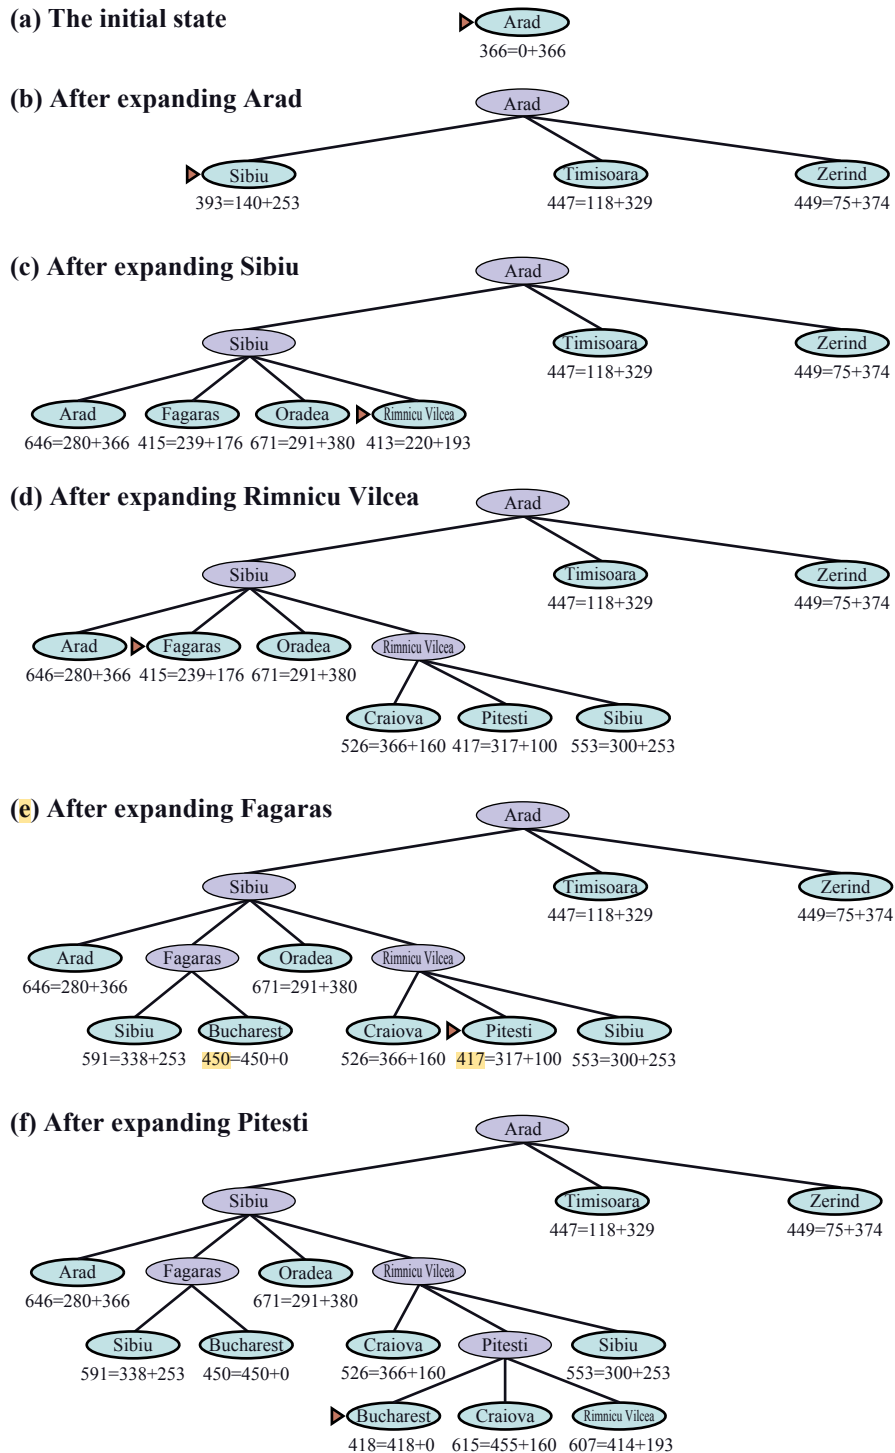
(a) The initial state

Arad
366=0+366

(b) After expanding Arad

Arad
Sibiu
393=140+253
Timisoara
447=118+329
Zerind
449=75+374

(c) After expanding Sibiu

Arad
Sibiu
Timisoara
447=118+329
Zerind
449=75+374
Arad
646=280+366
Fagaras
415=239+176
Oradea
671=291+380
Rimnicu Vilcea
413=220+193

(d) After expanding Rimnicu Vilcea

Arad
Sibiu
Timisoara
447=118+329
Zerind
449=75+374
Arad
646=280+366
Fagaras
415=239+176
Oradea
671=291+380
Rimnicu Vilcea
Craiova
526=366+160
Pitesti
417=317+100
Sibiu
553=300+253

(e) After expanding Fagaras

Arad
Sibiu
Timisoara
447=118+329
Zerind
449=75+374
Arad
646=280+366
Fagaras
Oradea
671=291+380
Rimnicu Vilcea
Sibiu
591=338+253
Bucharest
450=450+0
Craiova
526=366+160
Pitesti
417=317+100
Sibiu
553=300+253

(f) After expanding Pitesti

Arad
Sibiu
Timisoara
447=118+329
Zerind
449=75+374
Arad
646=280+366
Fagaras
Oradea
671=291+380
Rimnicu Vilcea
Sibiu
591=338+253
Bucharest
450=450+0
Craiova
526=366+160
Pitesti
Sibiu
553=300+253
Bucharest
418=418+0
Craiova
615=455+160
Rimnicu Vilcea
607=414+193